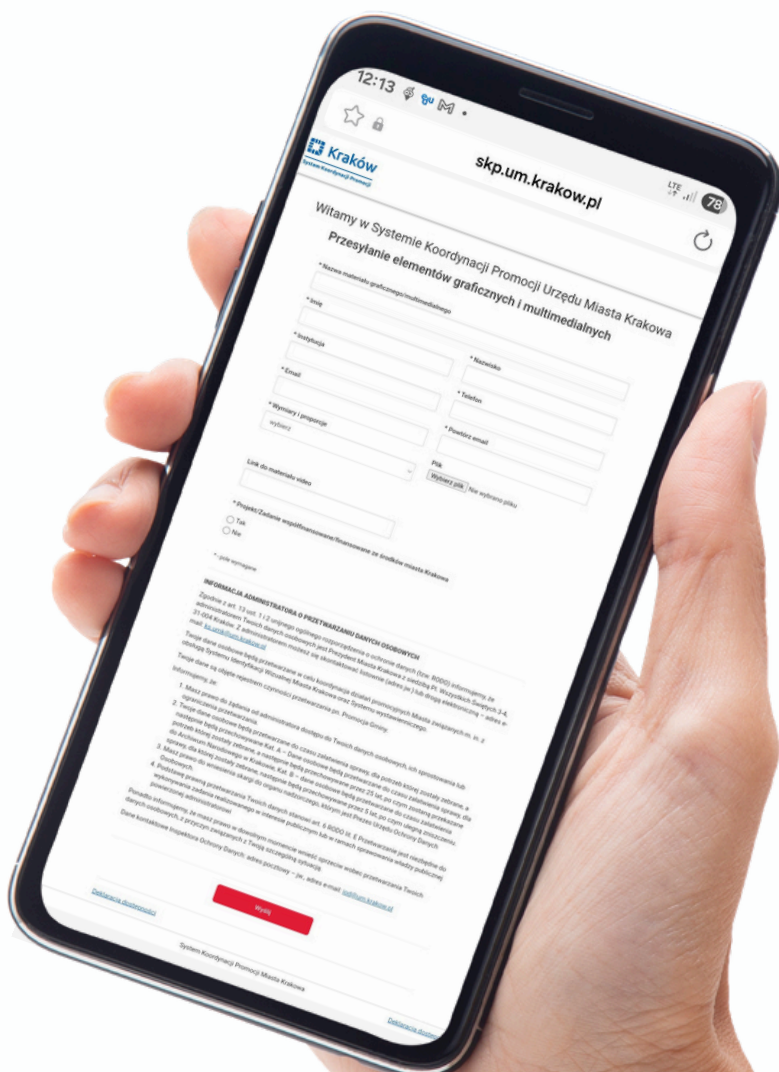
12:13

skp.um.krakow.pl

LTE 78

Kraków
System Koordynacji Promocji

Witamy w Systemie Koordynacji Promocji Urzędu Miasta Krakowa

Przesyłanie elementów graficznych i multimedialnych

* Nazwa materiału graficznego/multimedialnego

* Imię

* Nazwisko

* Instytucja

* Telefon

* Email

* Powtórz email

* Wymiary i proporcje
wybierz

Link do materiału video

Plik
Wybierz plik Nie wybrano pliku

* Projekt/Zadanie współfinansowane/finansowane ze środków miasta Krakowa
Tak
Nie

* - pole wymagane

INFORMACJA ADMINISTRATORA O PRZETWARZANIU DANYCH OSOBOWYCH

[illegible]

Deklaracja dostępności

Wyślij

System Koordynacji Promocji Miasta Krakowa

Deklaracja dostępności